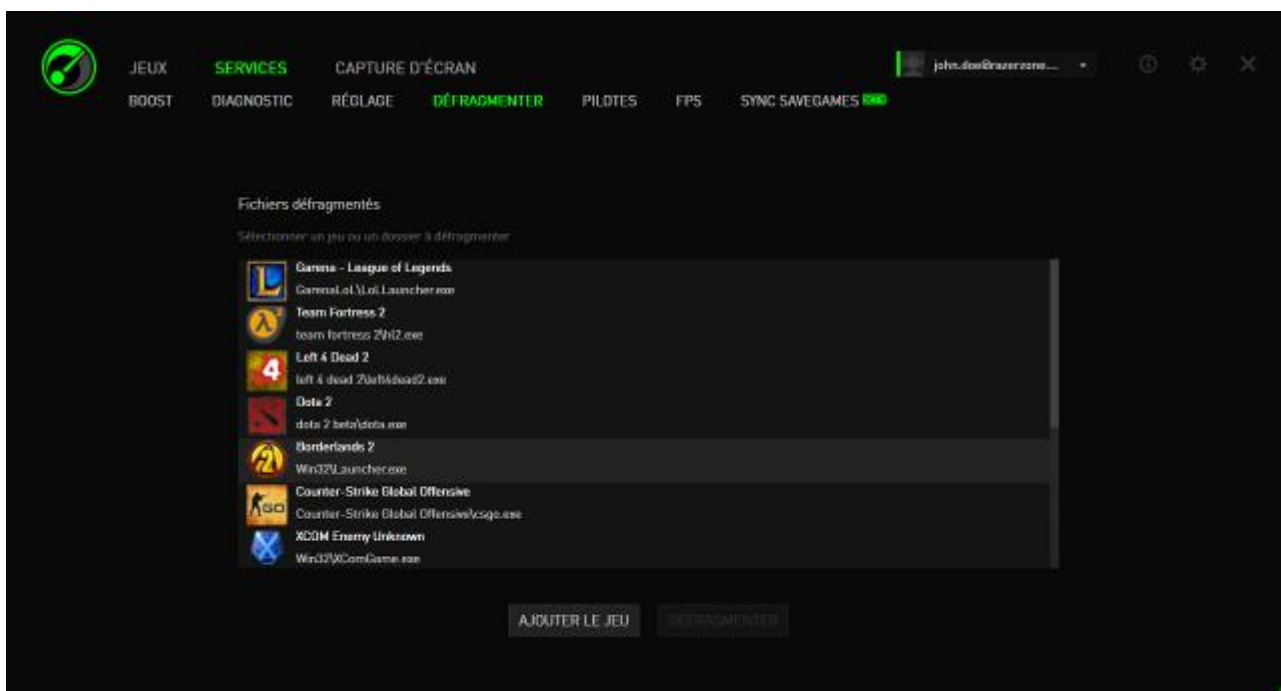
JEUX SERVICES CAPTURE D'ÉCRAN

john.doe@razerzone... ▾

BOOST DIAGNOSTIC RÉGLAGE DÉFRAGMENTER PILOTES FPS SYNC SAVEGAMES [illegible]

Fichiers défragmentés

Sélectionner un jeu ou un dossier à défragmenter

Garena - League of Legends
GarenaLoL\LoLLauncher.exe

Team Fortress 2
team fortress 2\hl2.exe

Left 4 Dead 2
left 4 dead 2\left4dead2.exe

Dota 2
dota 2 beta\dota.exe

Borderlands 2
Win32\Launcher.exe

Counter-Strike Global Offensive
Counter-Strike Global Offensive\csgo.exe

XCOM Enemy Unknown
Win32\XComGame.exe

AJOUTER LE JEU DÉFRAGMENTER